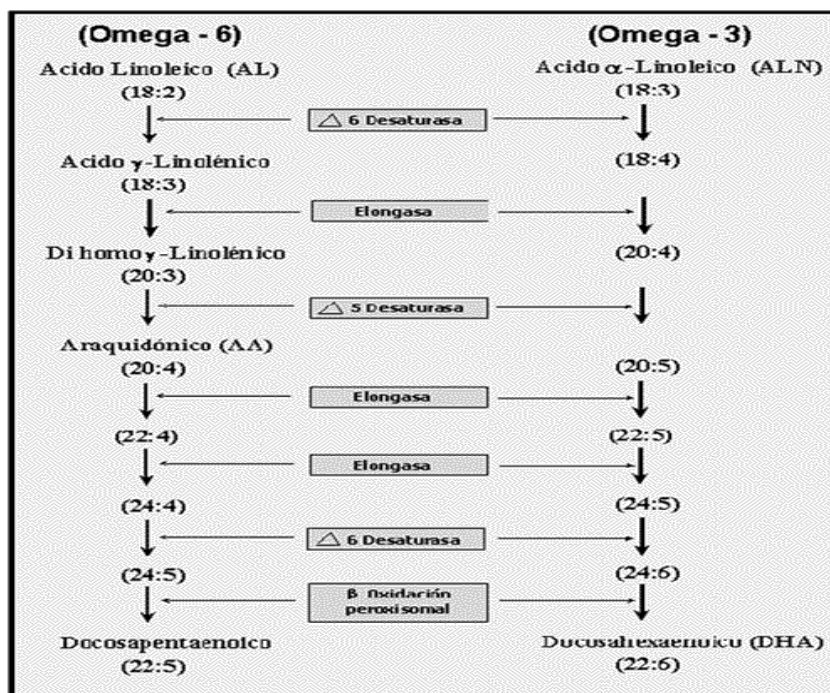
(Omega - 6)

(Omega - 3)

Acido Linoleico (AL)
(18:2)

Acido $\alpha$-Linoleico (ALN)
(18:3)

$\triangle$ 6 Desaturasa

Acido $\gamma$-Linolénico
(18:3)

(18:4)

Elongasa

Di homo $\gamma$-Linolénico
(20:3)

(20:4)

$\triangle$ 5 Desaturasa

Araquidónico (AA)
(20:4)

(20:5)

Elongasa

(22:4)

(22:5)

Elongasa

(24:4)

(24:5)

$\triangle$ 6 Desaturasa

(24:5)

(24:6)

β Oxidación peroxisomal

Docosapentaenoico
(22:5)

Docosahexaenoico (DHA)
(22:6)